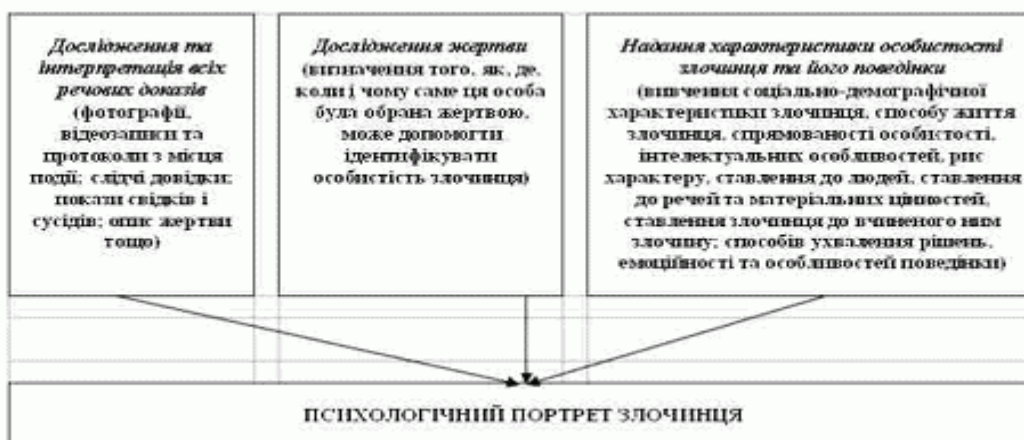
*Дослідження та інтерпретація всіх речових доказів* (фотографії, відеозаписи та протоколи з місця події; слідчі довідки; покази свідків і сусідів; опис жертви тощо)

*Дослідження жертви* (визначення того, як, де, коли і чому саме ця особа була обрана жертвою, може допомогти ідентифікувати особистість злочинця)

*Надання характеристики особистості злочинця та його поведінки* (вивчення соціально-демографічної характеристики злочинця, способу життя злочинця, спрямованості особистості, інтелектуальних особливостей, рис характеру, ставлення до людей, ставлення до речей та матеріальних цінностей, ставлення злочинця до вчиненого ним злочину; способів ухвалення рішень, емоційності та особливостей поведінки)

ПСИХОЛОГІЧНИЙ ПОРТРЕТ ЗЛОЧИНЦЯ